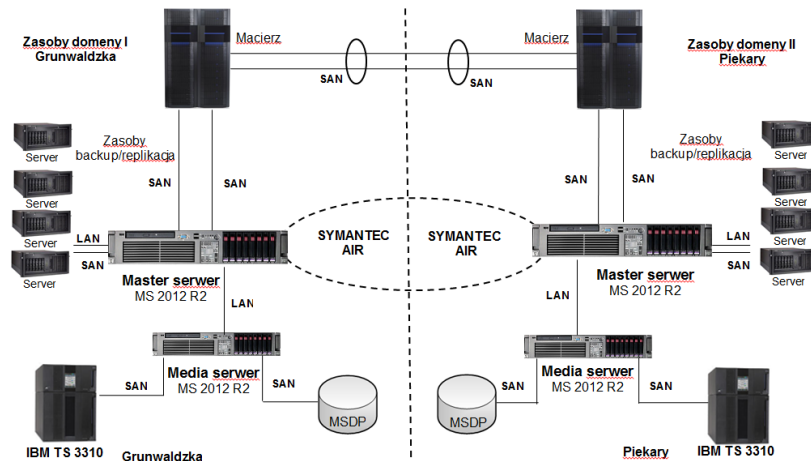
Zasoby domeny I Grunwaldzka

Macierz

SAN

SAN

Macierz

Zasoby domeny II Piekary

Server

Server

Server

Server

Zasoby backup/replikacja

SAN

SAN

LAN

SAN

SYMANTEC AIR

SYMANTEC AIR

Master serwer
MS 2012 R2

LAN

Media serwer
MS 2012 R2

SAN

SAN

MSDP

IBM TS 3310

Grunwaldzka

Zasoby backup/replikacja

Server

Server

Server

Server

SAN

SAN

LAN

SAN

Master serwer
MS 2012 R2

LAN

Media serwer
MS 2012 R2

SAN

SAN

MSDP

Piekary

IBM TS 3310